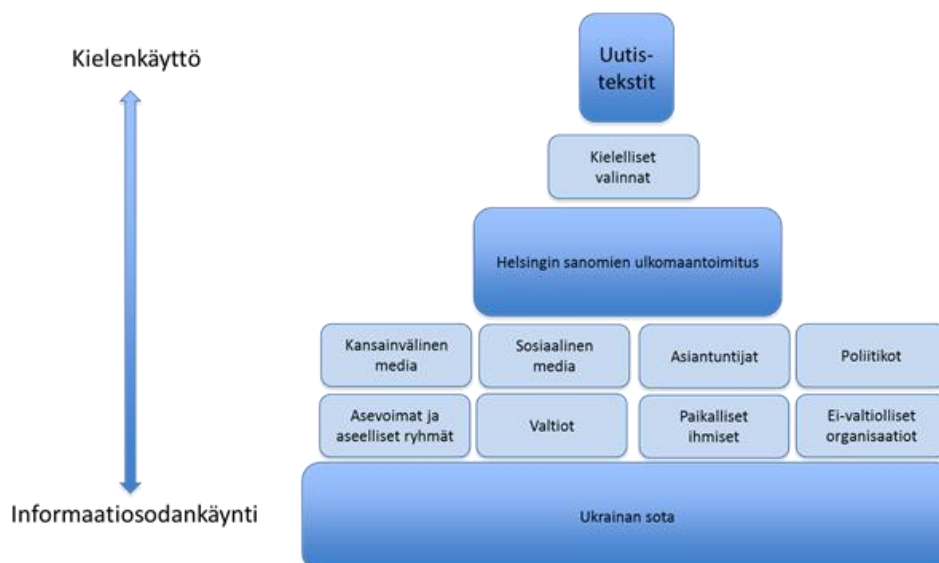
Kielenkäyttö

Informaatiosodankäynti

Uutis-tekstit

Kielelliset valinnat

Helsingin sanomien ulkomaantoimitus

Kansainvälinen media

Sosiaalinen media

Asiantuntijat

Poliitikot

Asevoimat ja aseelliset ryhmät

Valtiot

Paikalliset ihmiset

Ei-valtiolliset organisaatiot

Ukrainan sota